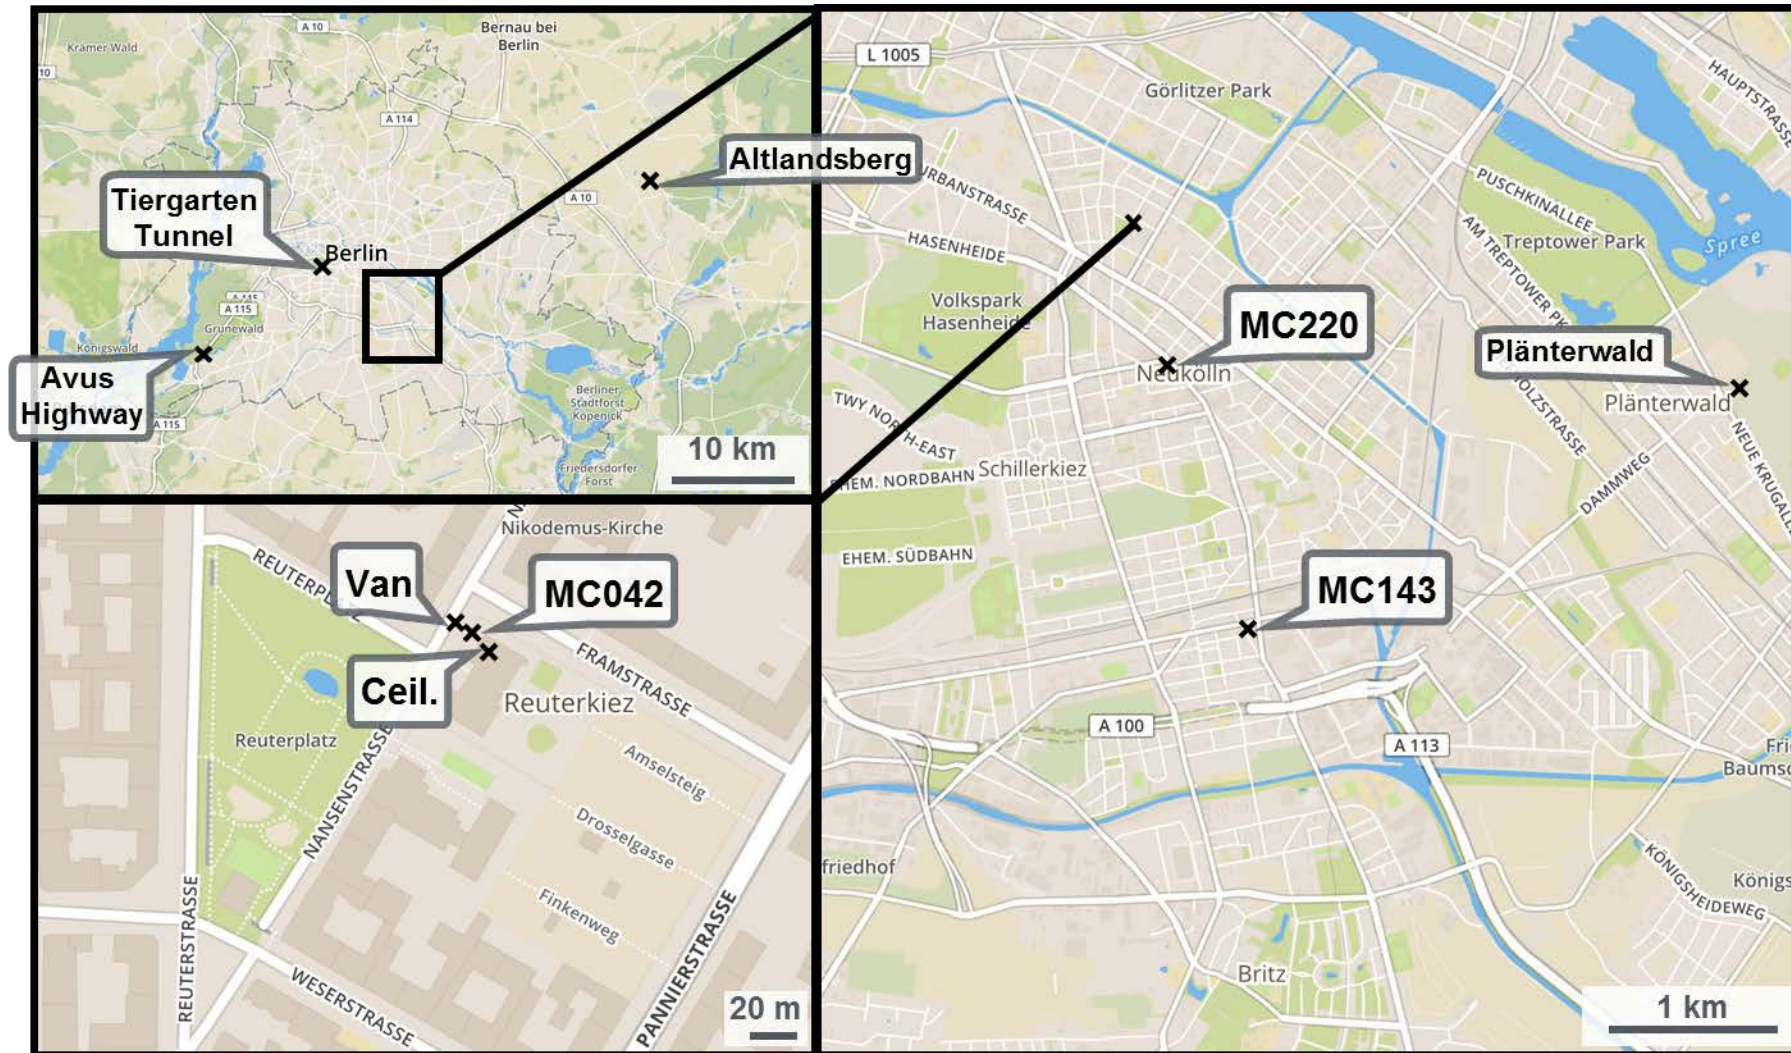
A 10
Bernau bei Berlin
Kramer Wald
10
A 114
Altlandsberg
A 10
Tiergarten Tunnel
Berlin
A 115
A 115
Grunewald
Königswald
Avus Highway
A 115
Berliner Stadtforst Köpenick
Friedersdorfer Forst
10 km

L 1005
Görlitzer Park
HAUPTSTRASSE
URBANSTRASSE
PUSCHKINALLEE
HASENHEIDE
AM TREPTOWER PK
Treptower Park
Spree
Volkspark Hasenheide
MC220
Neukölln
Plänterwald
Plänterwald
TWY NORTH-EAST
KIEFHOLZSTRASSE
NEUE KRUGALLEE
EHEM. NORDBAHN
Schillerkiez
DAMMWEG
EHEM. SÜDBAHN
MC143
A 100
A 113
Fri
Baums
friedhof
KÖNIGSHEIDEWEG
Königs
Britz
1 km

Nikodemus-Kirche
REUTERPL
Van
MC042
Ceil.
FRAMSTRASSE
Reuterkiez
Reuterplatz
NANSENSTRASSE
Amselsteig
Drosselgasse
Finkenweg
REUTERSTRASSE
WESERSTRASSE
PANNIERSTRASSE
20 m